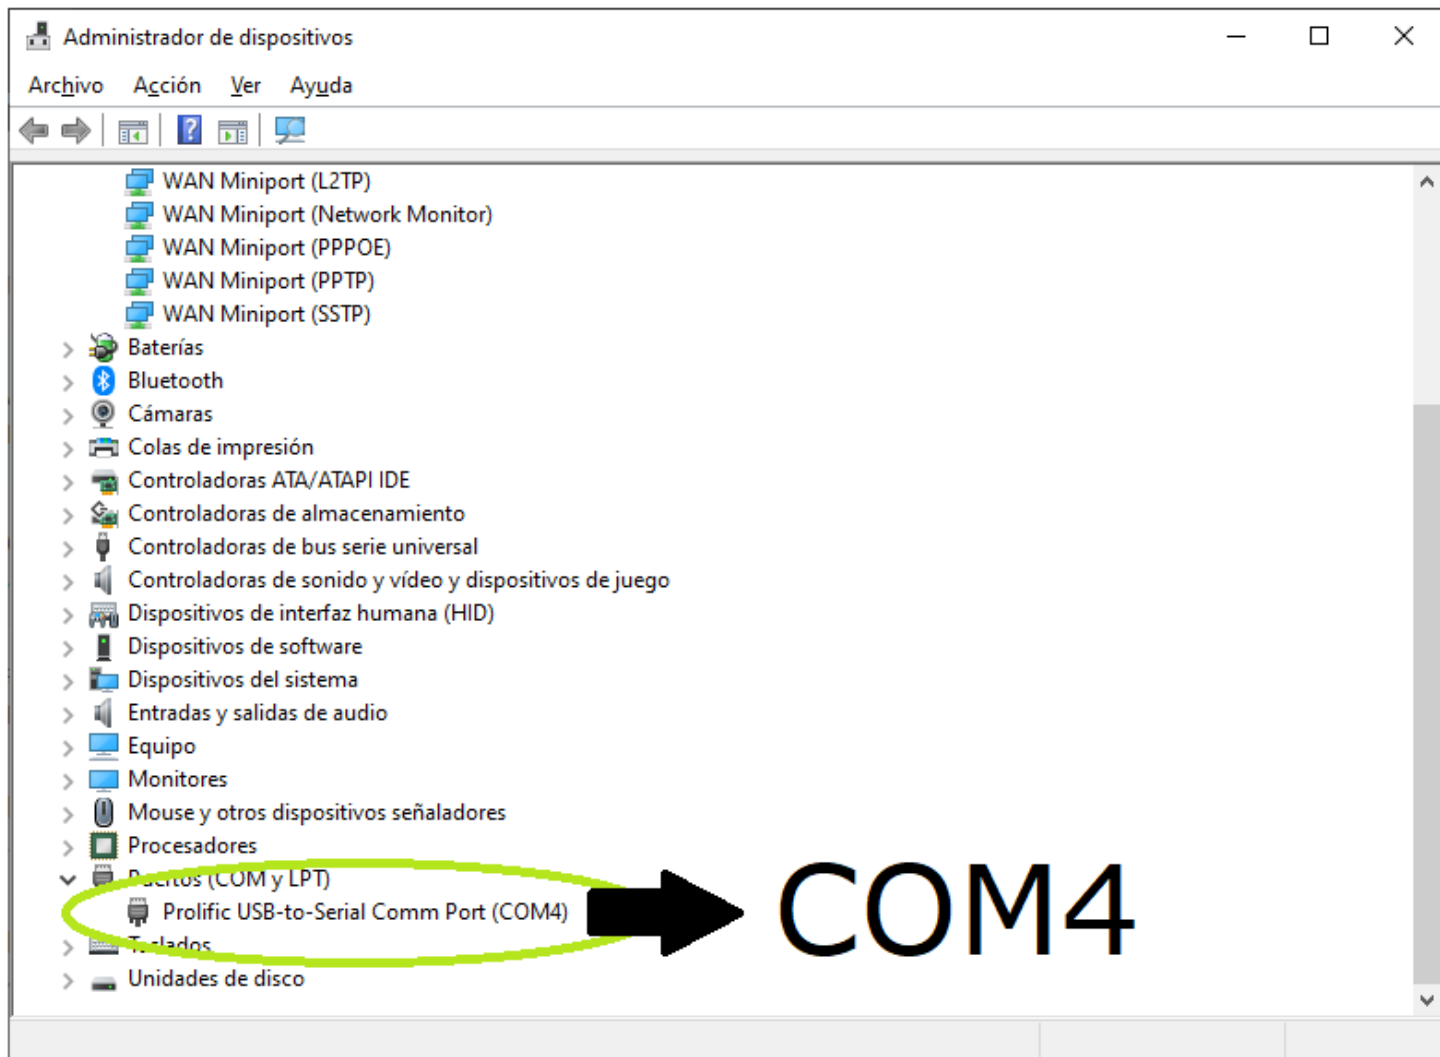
Administrador de dispositivos

Archivo Acción Ver Ayuda

WAN Miniport (L2TP)
WAN Miniport (Network Monitor)
WAN Miniport (PPPOE)
WAN Miniport (PPTP)
WAN Miniport (SSTP)
Baterías
Bluetooth
Cámaras
Colas de impresión
Controladoras ATA/ATAPI IDE
Controladoras de almacenamiento
Controladoras de bus serie universal
Controladoras de sonido y vídeo y dispositivos de juego
Dispositivos de interfaz humana (HID)
Dispositivos de software
Dispositivos del sistema
Entradas y salidas de audio
Equipo
Monitores
Mouse y otros dispositivos señaladores
Procesadores
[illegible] (COM y LPT)
Prolific USB-to-Serial Comm Port (COM4)
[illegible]lados
Unidades de disco

COM4